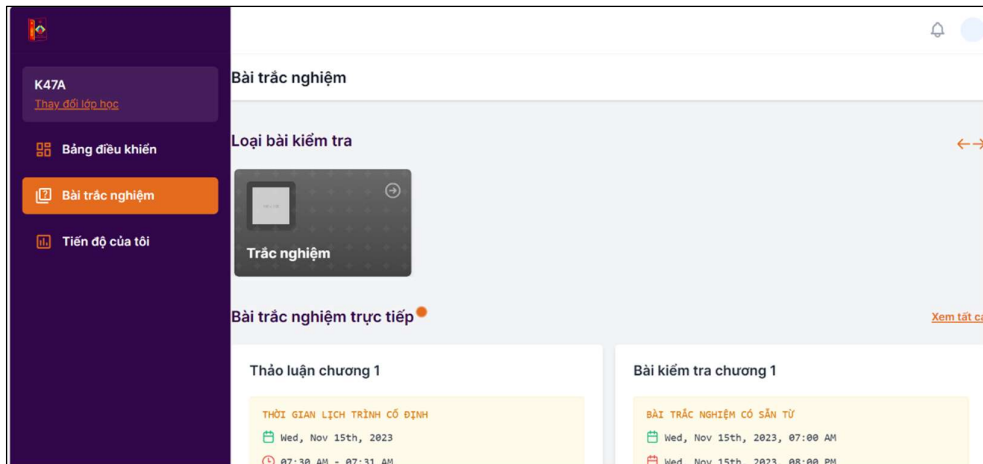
K47A
Thay đổi lớp học

Bảng điều khiển

Bài trắc nghiệm

Tiến độ của tôi

Bài trắc nghiệm

Loại bài kiểm tra

Trắc nghiệm

Bài trắc nghiệm trực tiếp

Xem tất cả

Thảo luận chương 1

THỜI GIAN LỊCH TRÌNH CỐ ĐỊNH

Wed, Nov 15th, 2023

07:30 AM - 07:31 AM

Bài kiểm tra chương 1

BÀI TRẮC NGHIỆM CÓ SẴN TỪ

Wed, Nov 15th, 2023, 07:00 AM

Wed, Nov 15th, 2023, 08:00 PM